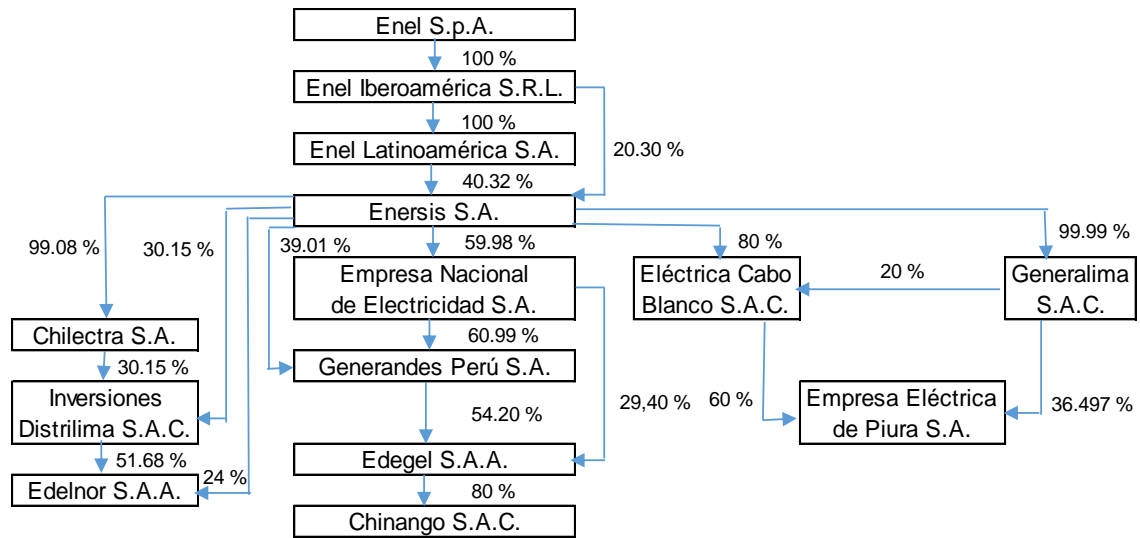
Enel S.p.A.

100 %

Enel Iberoamérica S.R.L.

100 %

Enel Latinoamérica S.A.

20.30 %

40.32 %

Enersis S.A.

99.08 %

30.15 %

39.01 %

59.98 %

80 %

99.99 %

Empresa Nacional de Electricidad S.A.

Eléctrica Cabo Blanco S.A.C.

20 %

Generalima S.A.C.

Chilectra S.A.

60.99 %

30.15 %

Generandes Perú S.A.

Inversiones Distrilima S.A.C.

54.20 %

29,40 %

60 %

Empresa Eléctrica de Piura S.A.

36.497 %

51.68 %

Edegel S.A.A.

24 %

Edelnor S.A.A.

80 %

Chinango S.A.C.